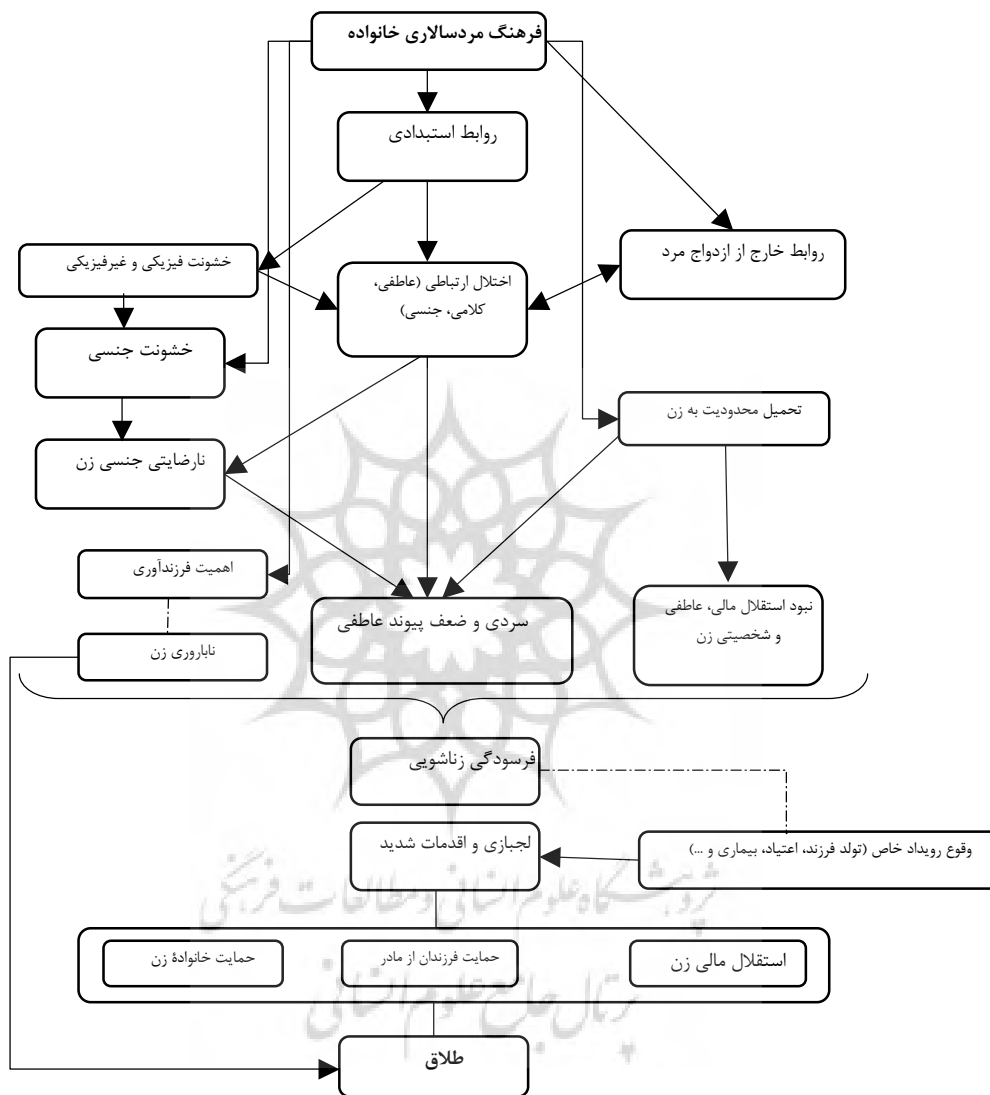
فرهنگ مردسالاری خانواده

روابط استبدادی

روابط خارج از ازدواج مرد

خشونت فیزیکی و غیرفیزیکی

اختلال ارتباطی (عاطفی، کلامی، جنسی)

خشونت جنسی

تحمیل محدودیت به زن

نارضایتی جنسی زن

اهمیت فرزندآوری

سردی و ضعف پیوند عاطفی

نبود استقلال مالی، عاطفی و شخصیتی زن

ناباروری زن

فرسودگی زناشویی

لجبازی و اقدامات شدید

وقوع رویداد خاص (تولد فرزند، اعتیاد، بیماری و ...)

حمایت خانوادهٔ زن

حمایت فرزندان از مادر

استقلال مالی زن

طلاق

پژوهشگاه علوم انسانی و مطالعات فرهنگی
پرتال جامع علوم انسانی